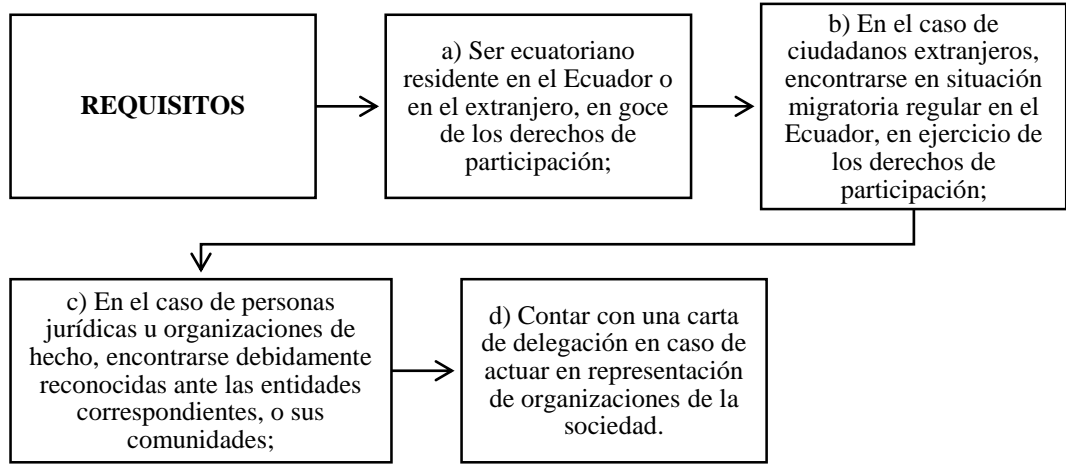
REQUISITOS

a) Ser ecuatoriano residente en el Ecuador o en el extranjero, en goce de los derechos de participación;

b) En el caso de ciudadanos extranjeros, encontrarse en situación migratoria regular en el Ecuador, en ejercicio de los derechos de participación;

c) En el caso de personas jurídicas u organizaciones de hecho, encontrarse debidamente reconocidas ante las entidades correspondientes, o sus comunidades;

d) Contar con una carta de delegación en caso de actuar en representación de organizaciones de la sociedad.